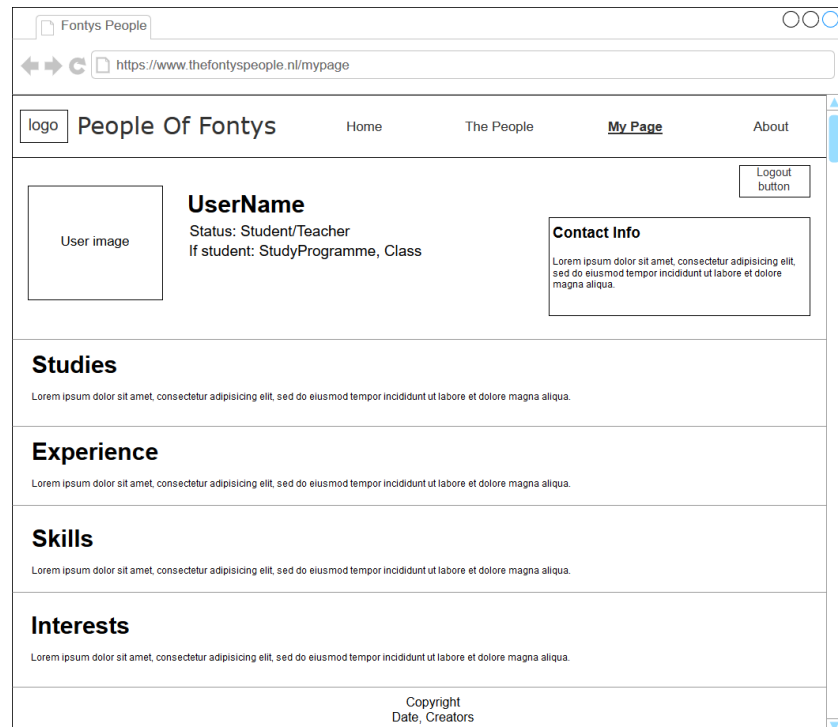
Fontys People

https://www.thefontyspeople.nl/mypage

logo People Of Fontys

Home The People My Page About

Logout button

User image

UserName

Status: Student/Teacher
If student: StudyProgramme, Class

Contact Info

Lorem ipsum dolor sit amet, consectetur adipisicing elit, sed do eiusmod tempor incididunt ut labore et dolore magna aliqua.

Studies

Lorem ipsum dolor sit amet, consectetur adipisicing elit, sed do eiusmod tempor incididunt ut labore et dolore magna aliqua.

Experience

Lorem ipsum dolor sit amet, consectetur adipisicing elit, sed do eiusmod tempor incididunt ut labore et dolore magna aliqua.

Skills

Lorem ipsum dolor sit amet, consectetur adipisicing elit, sed do eiusmod tempor incididunt ut labore et dolore magna aliqua.

Interests

Lorem ipsum dolor sit amet, consectetur adipisicing elit, sed do eiusmod tempor incididunt ut labore et dolore magna aliqua.

Copyright
Date, Creators